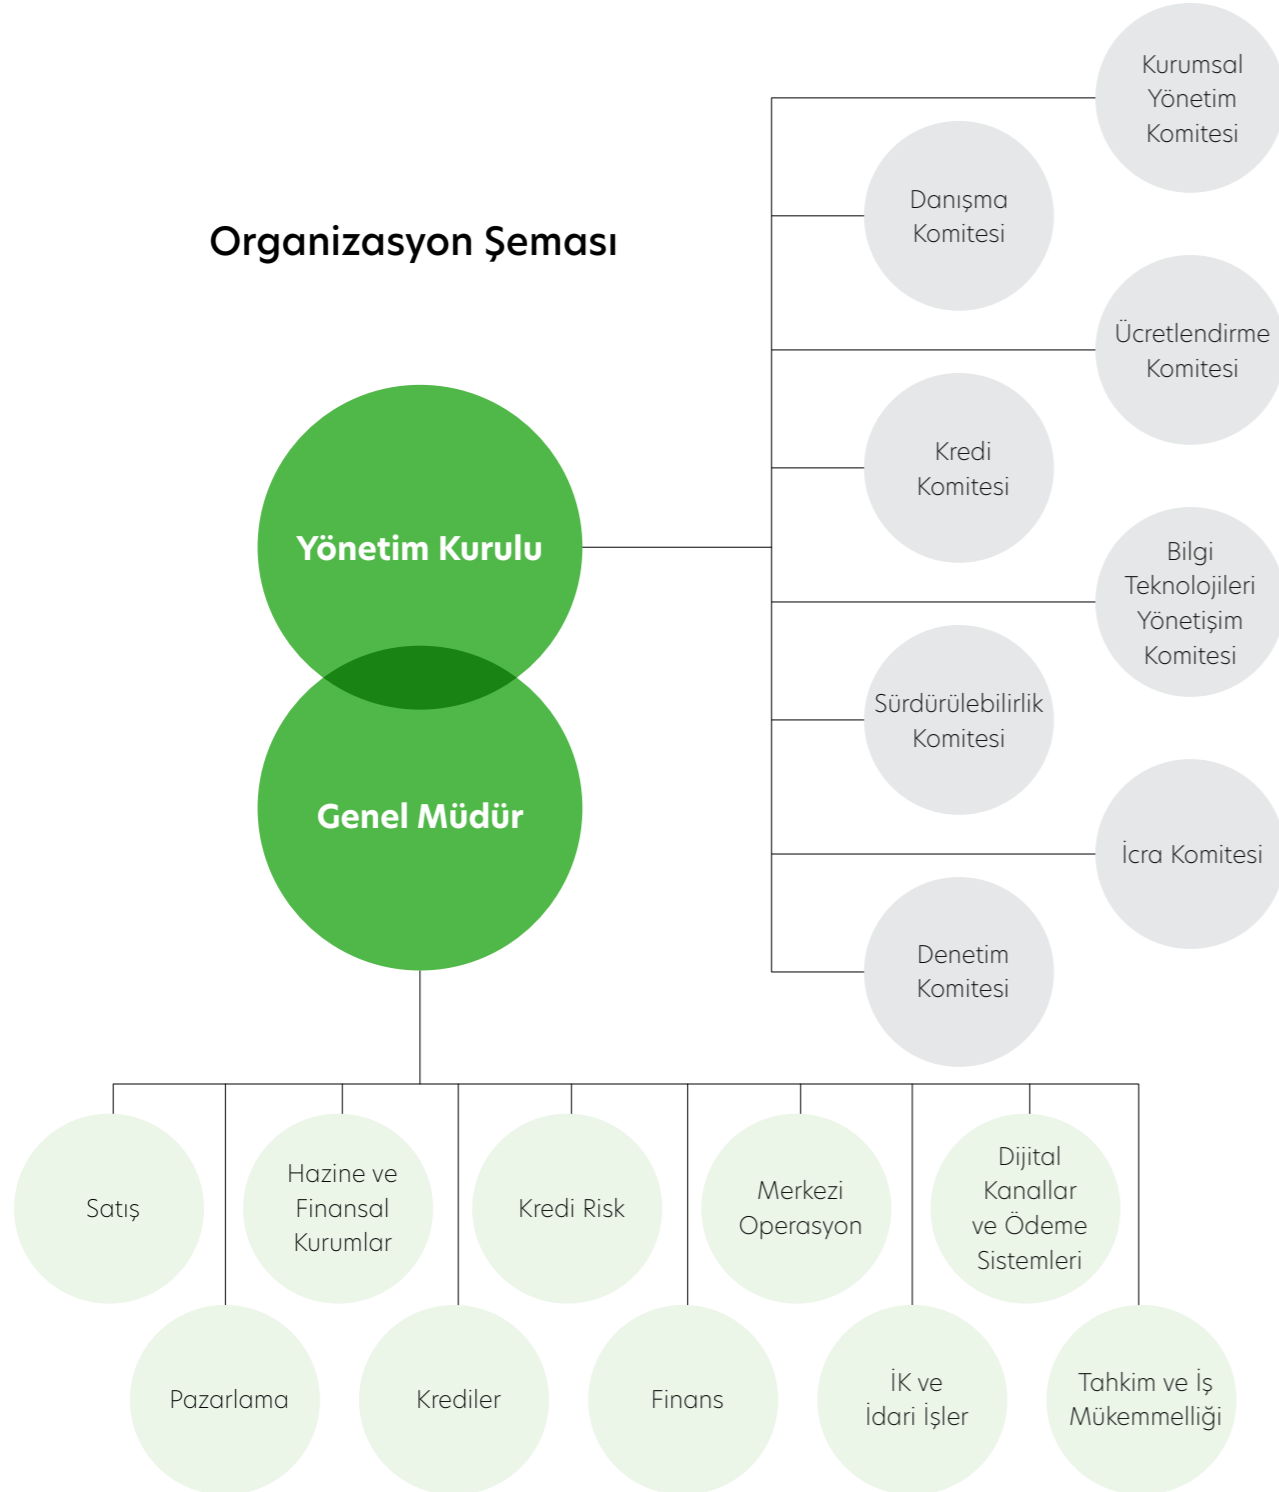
Organizasyon Şeması

Kurumsal Yönetim Komitesi

Danışma Komitesi

Ücretlendirme Komitesi

Kredi Komitesi

Bilgi Teknolojileri Yönetişim Komitesi

Sürdürülebilirlik Komitesi

İcra Komitesi

Denetim Komitesi

Yönetim Kurulu

Genel Müdür

Satış

Pazarlama

Hazine ve Finansal Kurumlar

Krediler

Kredi Risk

Finans

Merkezi Operasyon

İK ve İdari İşler

Dijital Kanallar ve Ödeme Sistemleri

Tahkim ve İş Mükemmelliği